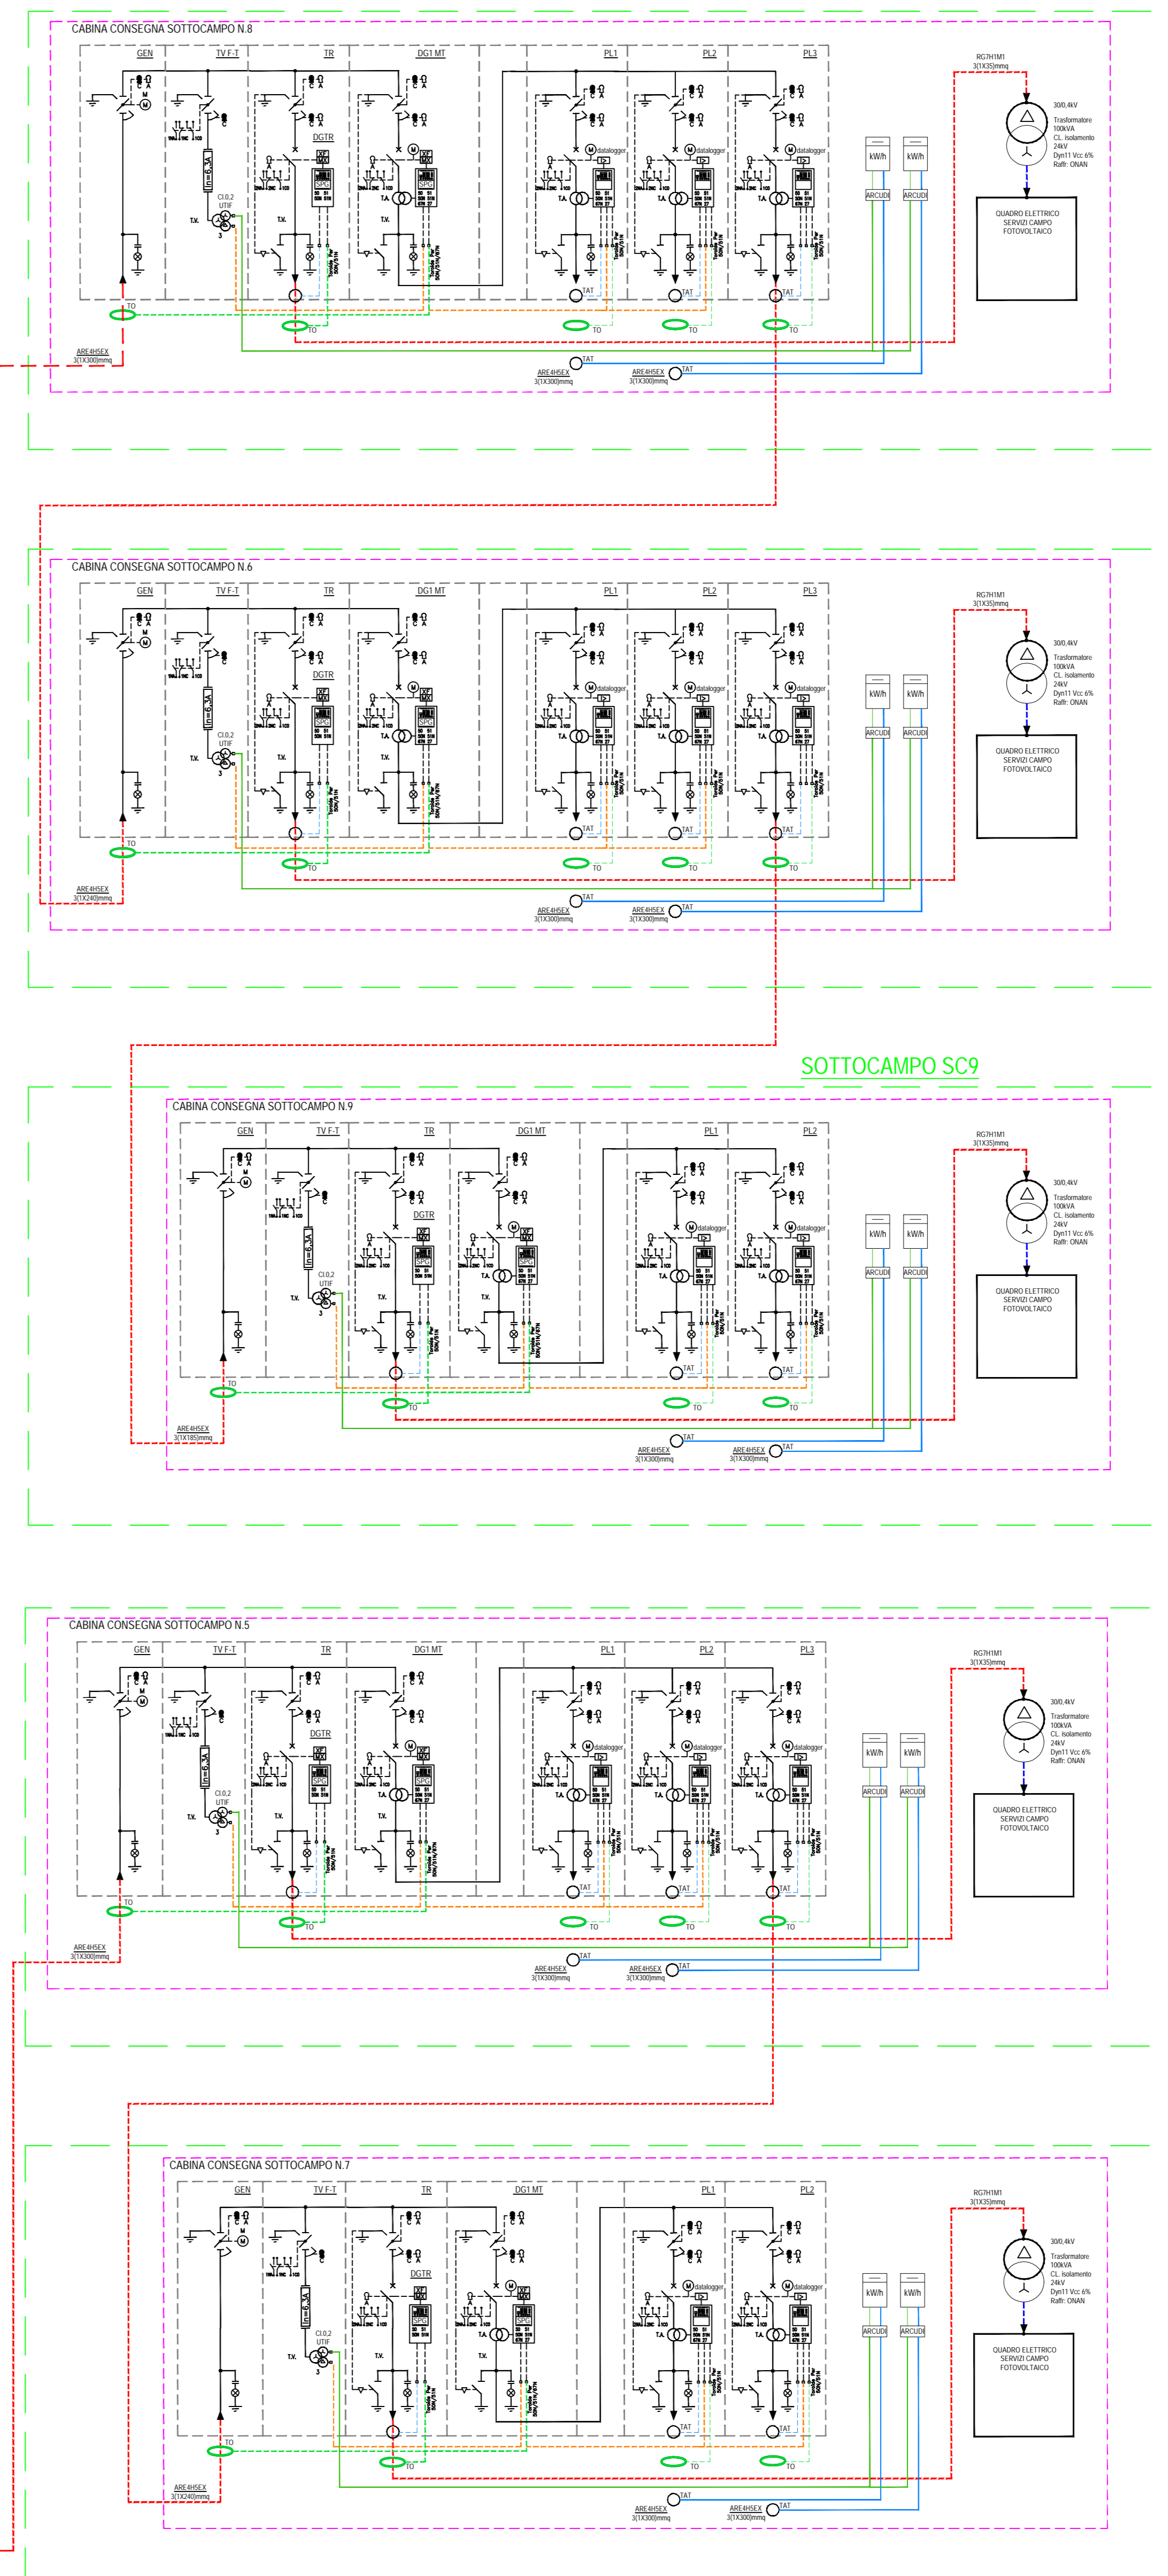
CABINA CONSEGNA SOTTOCAMPO N.8

GEN
TV F-T
TR
DG1 MT
PL1
PL2
PL3

DGTR
datalogger
datalogger
datalogger
Cl.0,2
UTIF
T.V.
T.V.
T.V.
T.A.
T.A.
T.A.
T.A.
TO
TO
TO
TO
TO
TAT
TAT
TAT
kW/h
kW/h
ARCUDI
ARCUDI

RG7H1M1
3(1X35)mmq
30/0,4kV
Trasformatore
100kVA
CL. isolamento
24kV
Dyn11 Vcc 6%
Raffr. ONAN

QUADRO ELETTRICO
SERVIZI CAMPO
FOTOVOLTAICO

ARE4H5EX
3(1X300)mmq
TAT
ARE4H5EX
3(1X300)mmq
TAT
ARE4H5EX
3(1X300)mmq

CABINA CONSEGNA SOTTOCAMPO N.6

GEN
TV F-T
TR
DG1 MT
PL1
PL2
PL3
DGTR
datalogger
datalogger
datalogger
Cl.0,2
UTIF
T.V.
T.V.
T.V.
T.A.
T.A.
T.A.
T.A.
TO
TO
TO
TO
TO
TAT
TAT
TAT
kW/h
kW/h
ARCUDI
ARCUDI

RG7H1M1
3(1X35)mmq
30/0,4kV
Trasformatore
100kVA
CL. isolamento
24kV
Dyn11 Vcc 6%
Raffr. ONAN

QUADRO ELETTRICO
SERVIZI CAMPO
FOTOVOLTAICO

ARE4H5EX
3(1X240)mmq
TAT
ARE4H5EX
3(1X300)mmq
TAT
ARE4H5EX
3(1X300)mmq

SOTTOCAMPO SC9

CABINA CONSEGNA SOTTOCAMPO N.9

GEN
TV F-T
TR
DG1 MT
PL1
PL2
DGTR
datalogger
datalogger
Cl.0,2
UTIF
T.V.
T.V.
T.V.
T.A.
T.A.
T.A.
TO
TO
TO
TO
TAT
TAT
kW/h
kW/h
ARCUDI
ARCUDI

RG7H1M1
3(1X35)mmq
30/0,4kV
Trasformatore
100kVA
CL. isolamento
24kV
Dyn11 Vcc 6%
Raffr. ONAN

QUADRO ELETTRICO
SERVIZI CAMPO
FOTOVOLTAICO

ARE4H5EX
3(1X185)mmq
TAT
ARE4H5EX
3(1X300)mmq
TAT
ARE4H5EX
3(1X300)mmq

CABINA CONSEGNA SOTTOCAMPO N.5

GEN
TV F-T
TR
DG1 MT
PL1
PL2
PL3
DGTR
datalogger
datalogger
datalogger
Cl.0,2
UTIF
T.V.
T.V.
T.V.
T.A.
T.A.
T.A.
T.A.
TO
TO
TO
TO
TO
TAT
TAT
TAT
kW/h
kW/h
ARCUDI
ARCUDI

RG7H1M1
3(1X35)mmq
30/0,4kV
Trasformatore
100kVA
CL. isolamento
24kV
Dyn11 Vcc 6%
Raffr. ONAN

QUADRO ELETTRICO
SERVIZI CAMPO
FOTOVOLTAICO

ARE4H5EX
3(1X300)mmq
TAT
ARE4H5EX
3(1X300)mmq
TAT
ARE4H5EX
3(1X300)mmq

CABINA CONSEGNA SOTTOCAMPO N.7

GEN
TV F-T
TR
DG1 MT
PL1
PL2
DGTR
datalogger
datalogger
Cl.0,2
UTIF
T.V.
T.V.
T.V.
T.A.
T.A.
T.A.
TO
TO
TO
TO
TAT
TAT
kW/h
kW/h
ARCUDI
ARCUDI

RG7H1M1
3(1X35)mmq
30/0,4kV
Trasformatore
100kVA
CL. isolamento
24kV
Dyn11 Vcc 6%
Raffr. ONAN

QUADRO ELETTRICO
SERVIZI CAMPO
FOTOVOLTAICO

ARE4H5EX
3(1X240)mmq
TAT
ARE4H5EX
3(1X300)mmq
TAT
ARE4H5EX
3(1X300)mmq